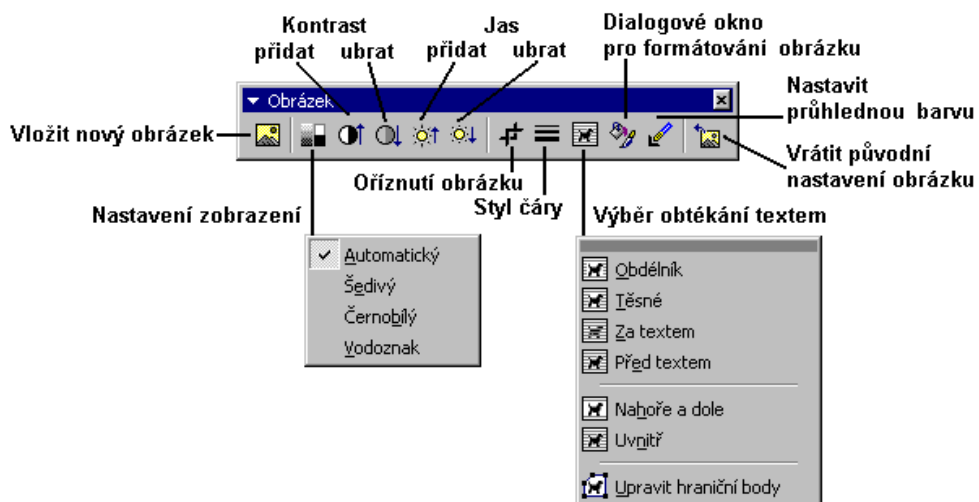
Kontrast
přidat ubrat

Jas
přidat ubrat

Dialogové okno pro formátování obrázku

Obrázek

Nastavit průhlednou barvu

Vložit nový obrázek

Vrátit původní nastavení obrázku

Oříznutí obrázku

Styl čáry

Nastavení zobrazení

Výběr obtékání textem

Automatický
Šedivý
Černobílý
Vodoznak

Obdélník
Těsné
Za textem
Před textem
Nahoře a dole
Uvnitř
Upravit hraniční body